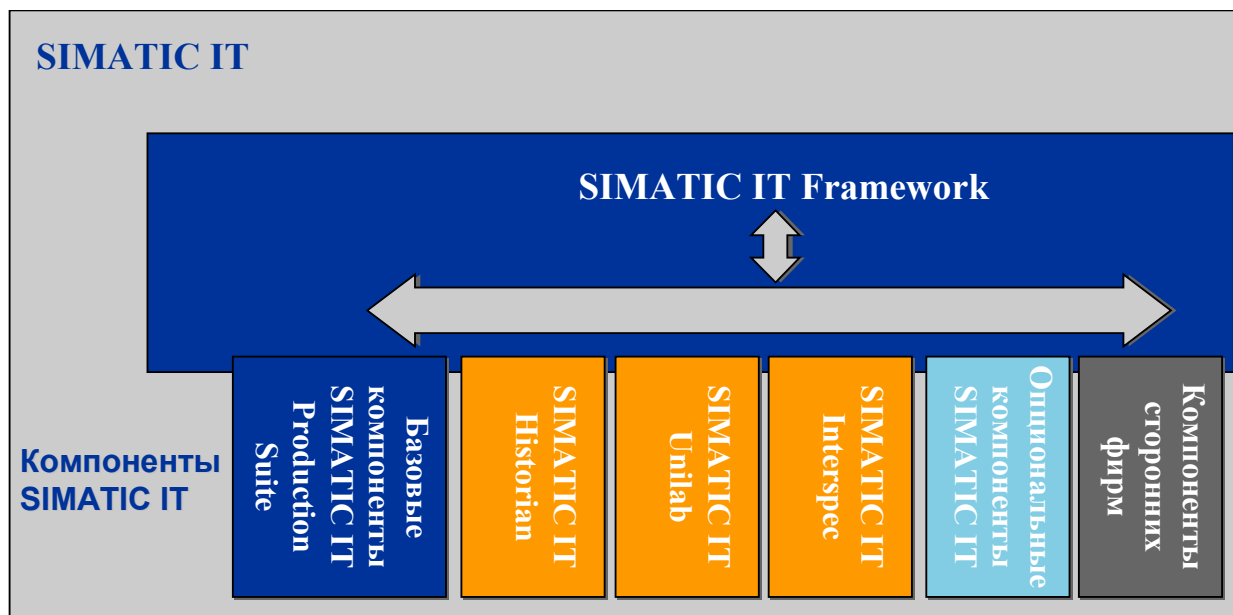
SIMATIC IT

SIMATIC IT Framework

Компоненты SIMATIC IT

Базовые компоненты SIMATIC IT Production Suite

SIMATIC IT Historian

SIMATIC IT Unilab

SIMATIC IT Interspec

Опциональные компоненты SIMATIC IT

Компоненты сторонних фирм